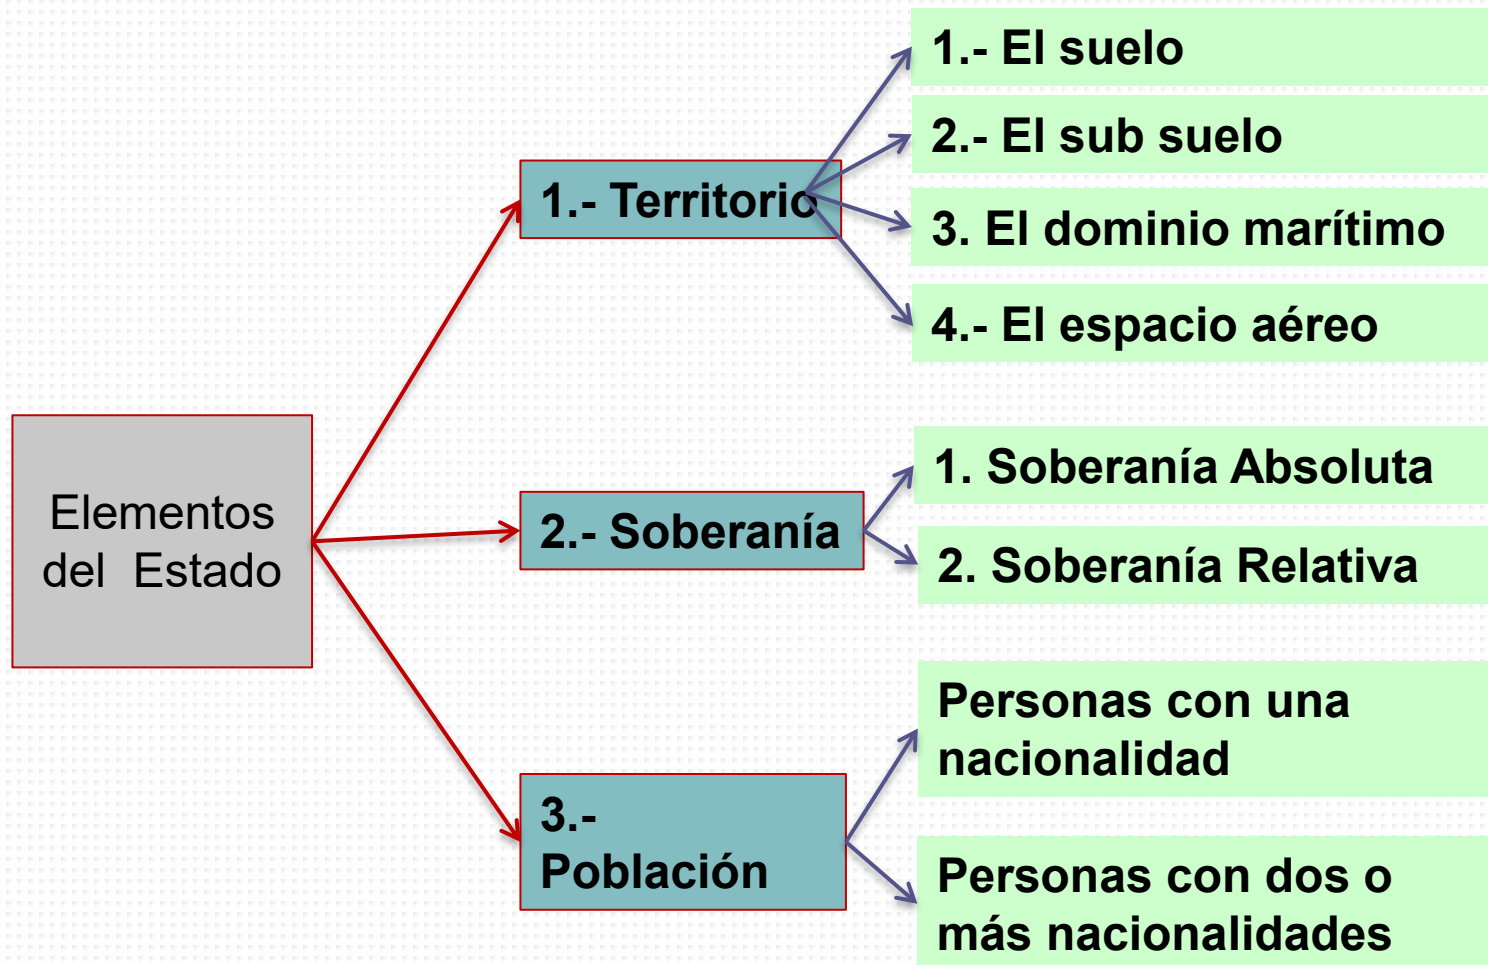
Elementos del Estado

1.- Territorio

1.- El suelo

2.- El sub suelo

3. El dominio marítimo

4.- El espacio aéreo

2.- Soberanía

1. Soberanía Absoluta

2. Soberanía Relativa

3.- Población

Personas con una nacionalidad

Personas con dos o más nacionalidades